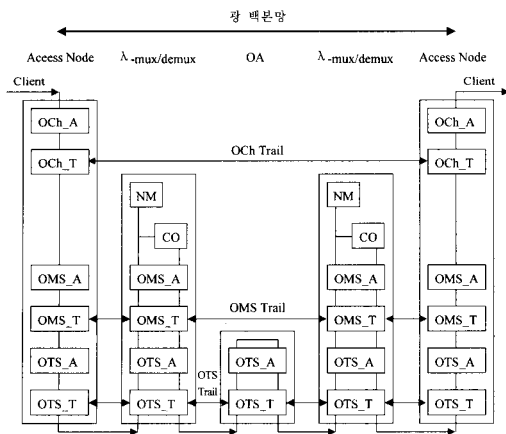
광 백본망

Aceess Node

λ-mux/demux

OA

λ-mux/demux

Access Node

Client

Client

OCh_A

OCh_T

OCh Trail

OCh_A

OCh_T

NM

CO

NM

CO

OMS_A

OMS_A

OMS_A

OMS_A

OMS_T

OMS_T

OMS Trail

OMS_T

OMS_T

OTS_A

OTS_A

OTS_A

OTS_A

OTS_A

OTS Trail

OTS_T

OTS_T

OTS_T

OTS_T

OTS_T